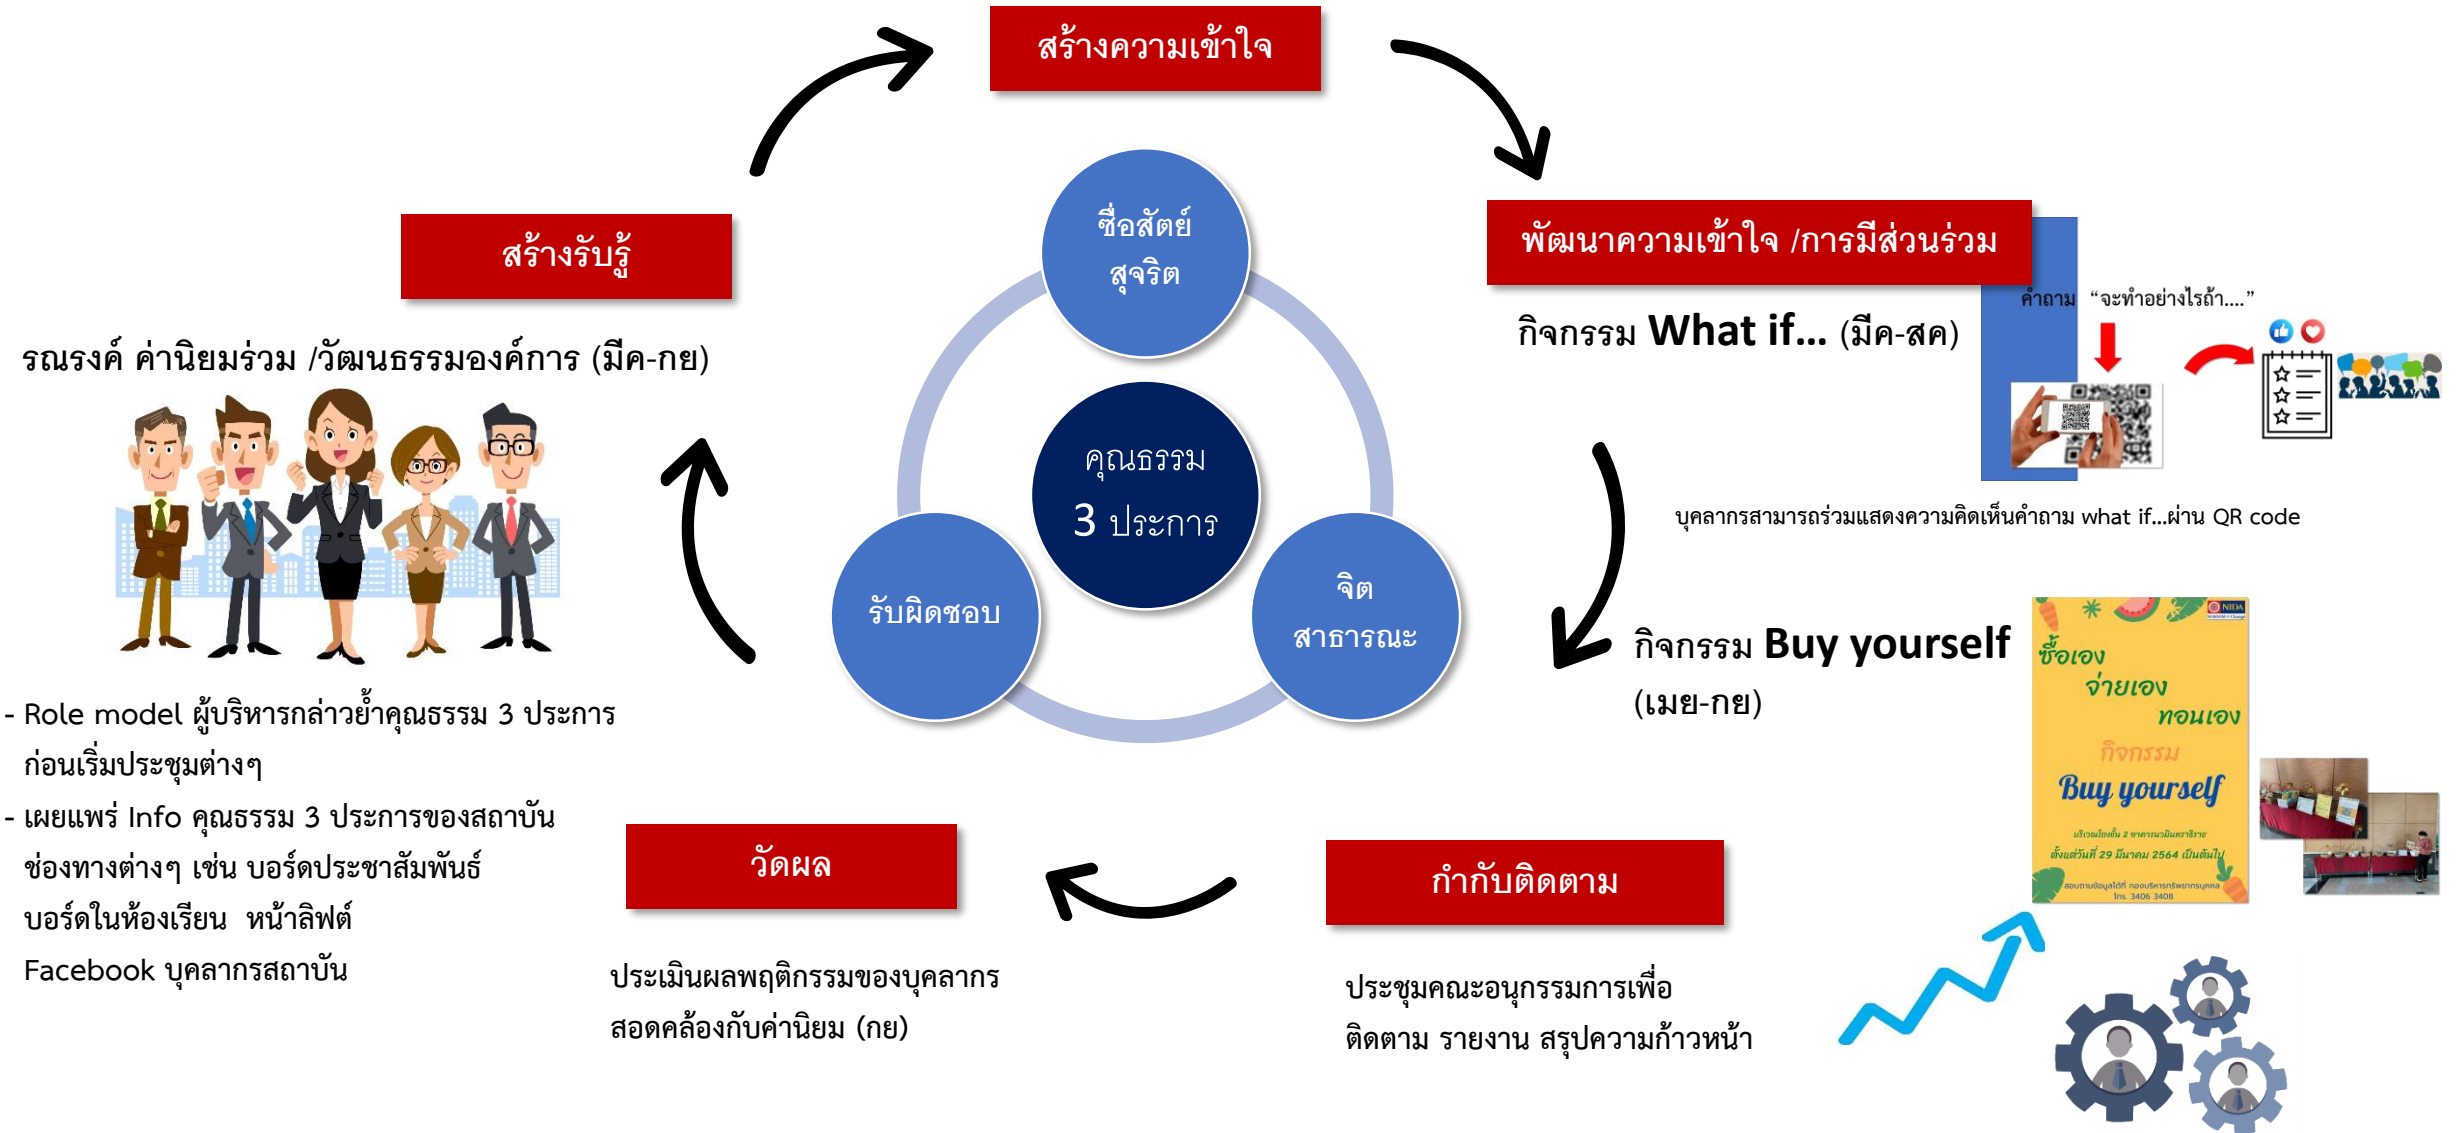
สร้างความเข้าใจ

สร้างรับรู้

รณรงค์ ค่านิยมร่วม /วัฒนธรรมองค์การ (มีค-กย)

- Role model ผู้บริหารกล่าวย้ำคุณธรรม 3 ประการ ก่อนเริ่มประชุมต่างๆ
- เผยแพร่ Info คุณธรรม 3 ประการของสถาบัน ช่องทางต่างๆ เช่น บอร์ดประชาสัมพันธ์ บอร์ดในห้องเรียน หน้าลิฟต์ Facebook บุคลากรสถาบัน

ซื่อสัตย์ สุจริต

คุณธรรม 3 ประการ

รับผิดชอบ

จิต สาธารณะ

พัฒนาความเข้าใจ /การมีส่วนร่วม

กิจกรรม What if... (มีค-สค)

คำถาม "จะทำอย่างไรถ้า...."

บุคลากรสามารถร่วมแสดงความคิดเห็นคำถาม what if...ผ่าน QR code

กิจกรรม Buy yourself (เมย-กย)

ซื้อเอง จ่ายเอง ทอนเอง กิจกรรม Buy yourself

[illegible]

วัดผล

ประเมินผลพฤติกรรมของบุคลากร สอดคล้องกับค่านิยม (กย)

กำกับติดตาม

ประชุมคณะอนุกรรมการเพื่อ ติดตาม รายงาน สรุปความก้าวหน้า